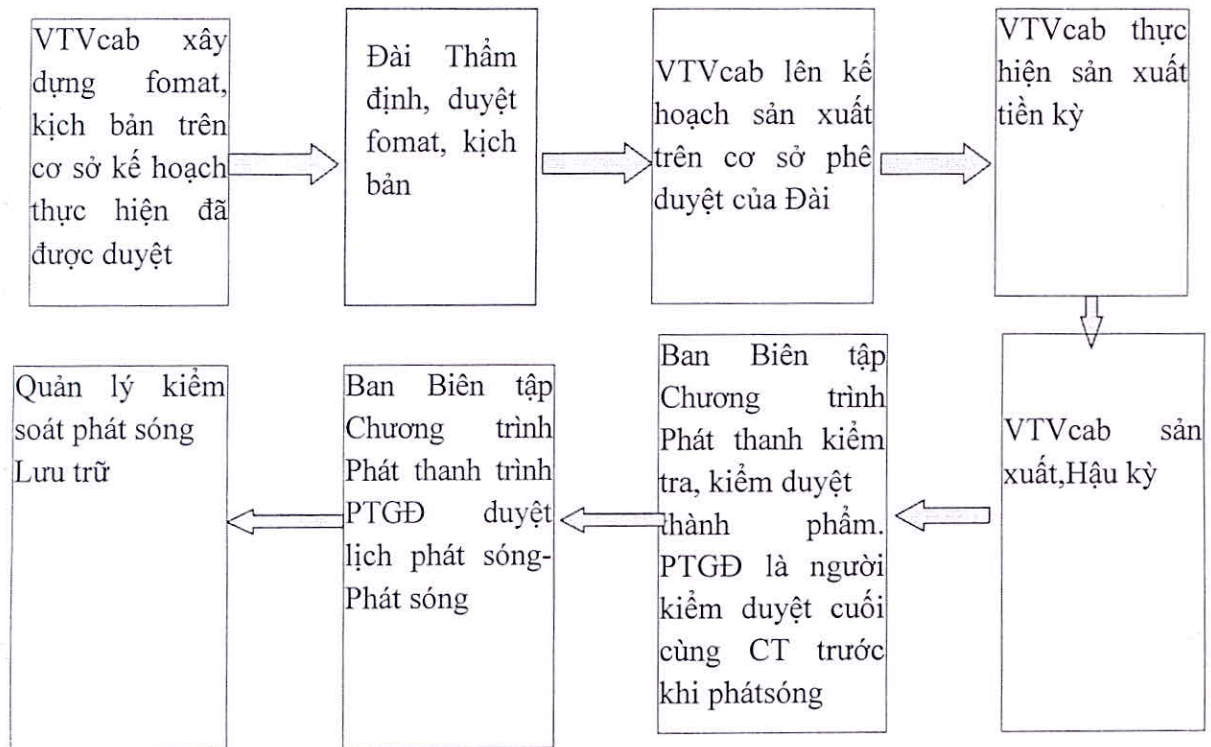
VTVcab xây dựng fomat, kịch bản trên cơ sở kế hoạch thực hiện đã được duyệt

Đài Thẩm định, duyệt fomat, kịch bản

VTVcab lên kế hoạch sản xuất trên cơ sở phê duyệt của Đài

VTVcab thực hiện sản xuất tiền kỳ

VTVcab sản xuất,Hậu kỳ

Ban Biên tập Chương trình Phát thanh kiểm tra, kiểm duyệt thành phẩm. PTGĐ là người kiểm duyệt cuối cùng CT trước khi phátsóng

Ban Biên tập Chương trình Phát thanh trình PTGĐ duyệt lịch phát sóng-Phát sóng

Quản lý kiểm soát phát sóng Lưu trữ